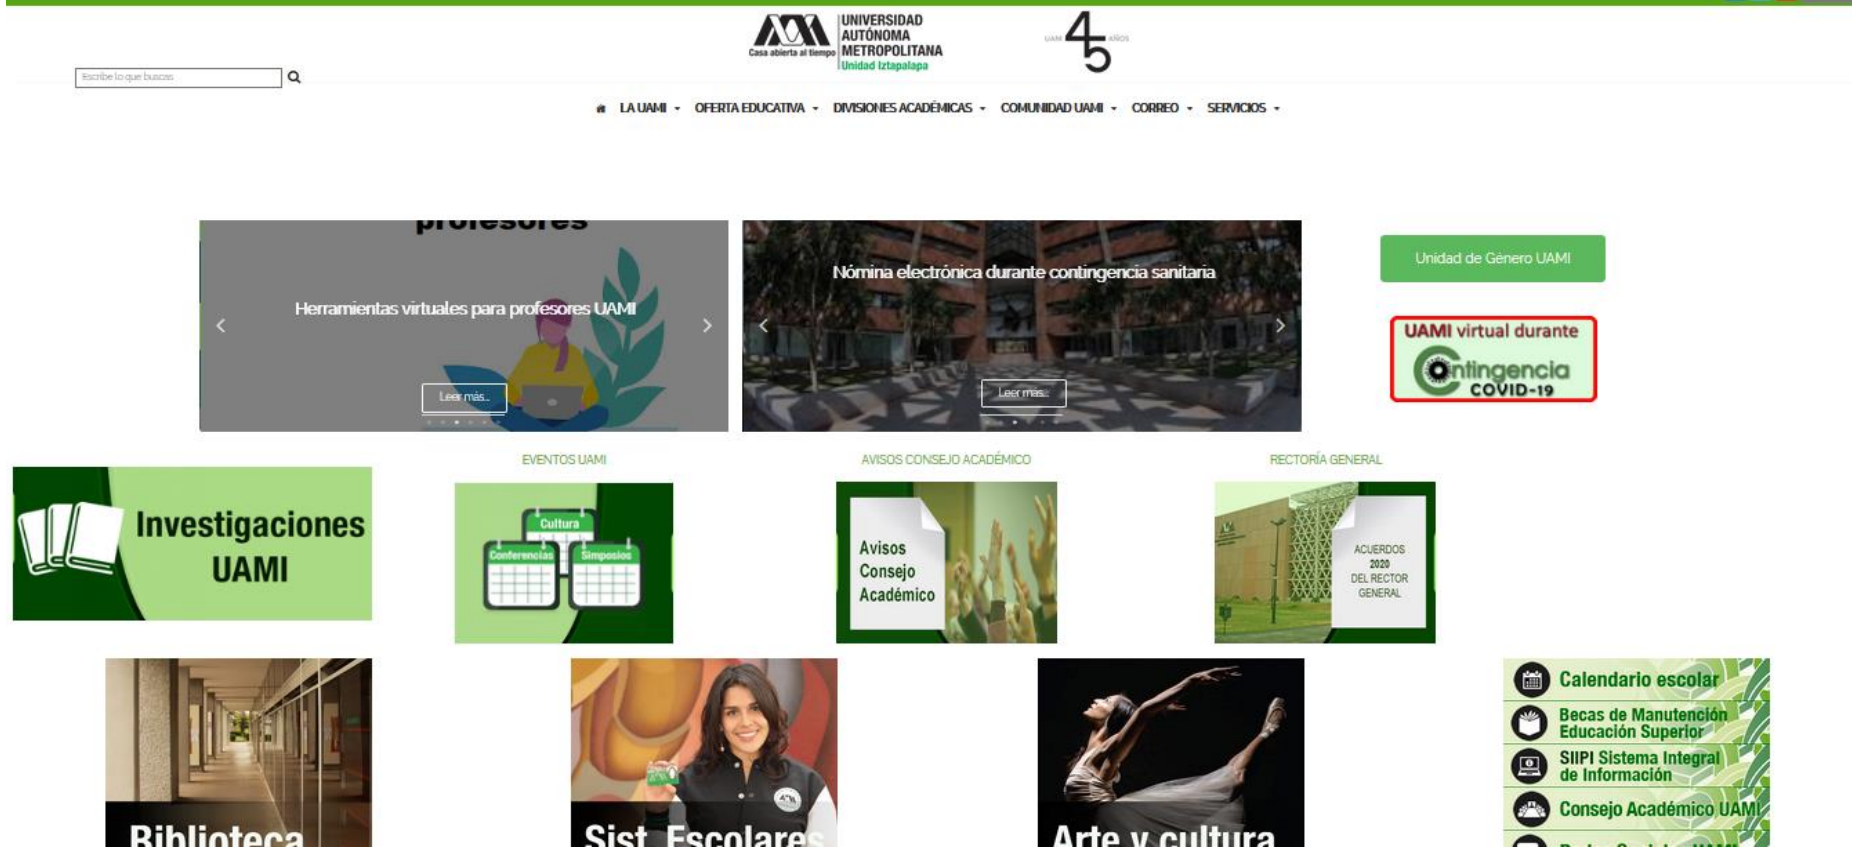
Casa abierta al tiempo UNIVERSIDAD AUTÓNOMA METROPOLITANA Unidad Iztapalapa

UAM 45 AÑOS

Escribe lo que buscas

LA UAMI ▾ OFERTA EDUCATIVA ▾ DIVISIONES ACADÉMICAS ▾ COMUNIDAD UAMI ▾ CORREO ▾ SERVICIOS ▾

profesores

Herramientas virtuales para profesores UAMI

Leer más...

Nómina electrónica durante contingencia sanitaria

Leer más...

Unidad de Género UAMI

UAMI virtual durante Contingencia COVID-19

Investigaciones UAMI

EVENTOS UAMI

Cultura Conferencias Simposios

AVISOS CONSEJO ACADÉMICO

Avisos Consejo Académico

RECTORÍA GENERAL

ACUERDOS 2020 DEL RECTOR GENERAL

Biblioteca

Sist. Escolares

Arte y cultura

Calendario escolar

Becas de Manutención Educación Superior

SIIPI Sistema Integral de Información

Consejo Académico UAMI

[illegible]